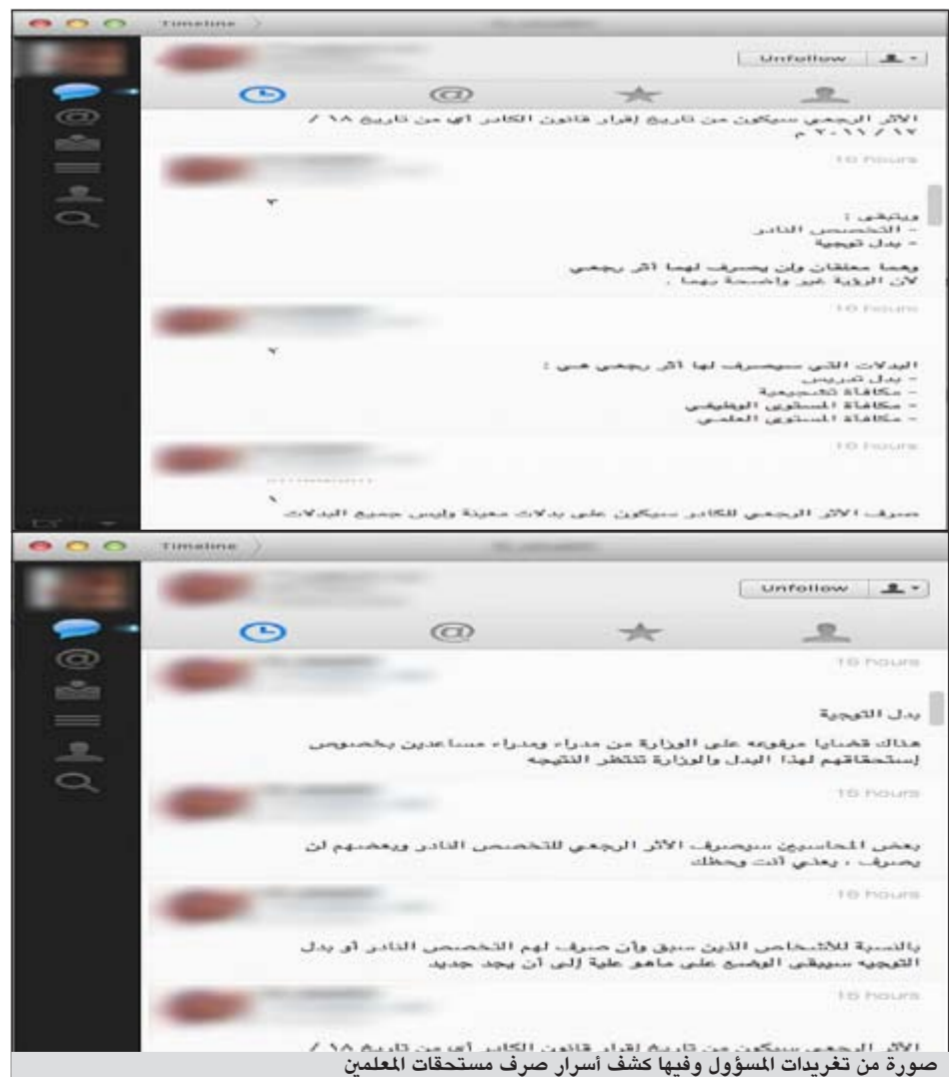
Timeline

Unfollow

الأثر الرجعي سيكون من تاريخ إقرار قانون الكادر أي من تاريخ ١٨ / ١٢ / ٢٠١١ م

16 hours

٣

ويتبقى :
- التخصص النادر
- بدل توجية

وهما معلقات ولن يصرف لهما أثر رجعي لأن الرؤية غير واضحة بهما .

16 hours

٢

البدلات التي سيصرف لها أثر رجعي هي :
- بدل تدريس
- مكافأة تشجيعية
- مكافأة المستوى الوظيفي
- مكافأة المستوى العلمي

16 hours

١

صرف الأثر الرجعي للكادر سيكون على بدلات معينة وليس جميع البدلات

Timeline

Unfollow

16 hours

بدل التوجية

هناك قضايا مرفوعة على الوزارة من مدراء ومدراء مساعدين بخصوص إستحقاقهم لهذا البدل والوزارة تنتظر النتيجه

16 hours

بعض المحاسبين سيصرف الأثر الرجعي للتخصص النادر وبعضهم لن يصرف ، يعني أنت وحظك

16 hours

بالنسبة للأشخاص الذين سبق وأن صرف لهم التخصص النادر أو بدل التوجيه سيبقى الوضع على ماهو علية إلى أن يجد جديد

16 hours

الأثر الرجعي سيكون من تاريخ إقرار قانون الكادر أي من تاريخ ١٨ / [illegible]

صورة من تغريدات المسؤول وفيها كشف أسرار صرف مستحقات المعلمين